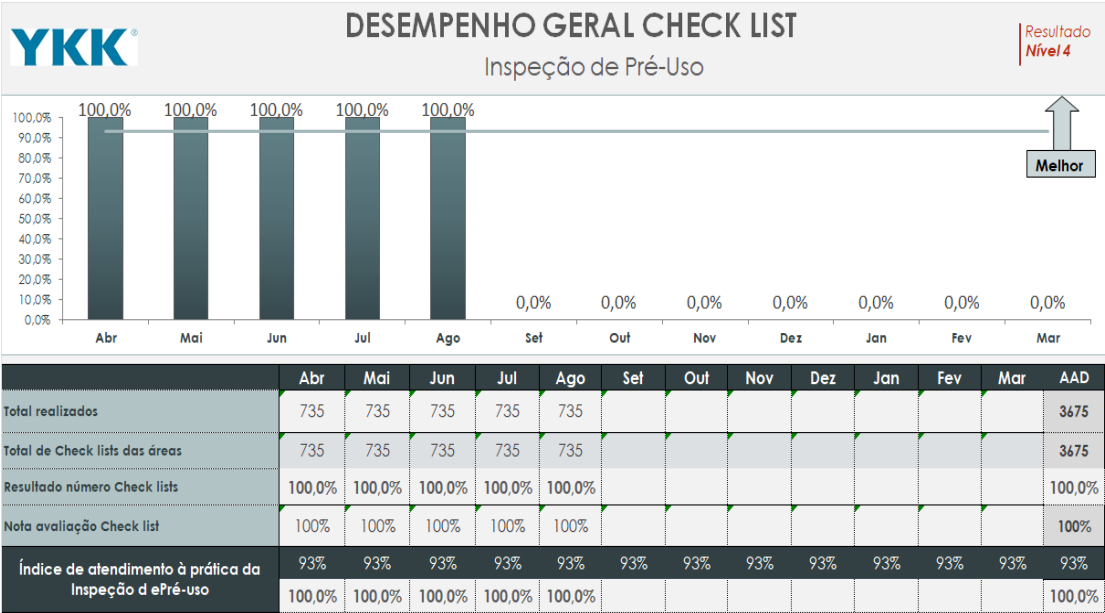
YKK®

DESEMPENHO GERAL CHECK LIST

Inspeção de Pré-Uso

Resultado
Nível 4

100,0% 100,0% 100,0% 100,0% 100,0% 0,0% 0,0% 0,0% 0,0% 0,0% 0,0% 0,0%

100,0%
90,0%
80,0%
70,0%
60,0%
50,0%
40,0%
30,0%
20,0%
10,0%
0,0%

Abr Mai Jun Jul Ago Set Out Nov Dez Jan Fev Mar

Melhor

| | Abr | Mai | Jun | Jul | Ago | Set | Out | Nov | Dez | Jan | Fev | Mar | AAD |
|---|---|---|---|---|---|---|---|---|---|---|---|---|---|
| Total realizados | 735 | 735 | 735 | 735 | 735 | | | | | | | | 3675 |
| Total de Check lists das áreas | 735 | 735 | 735 | 735 | 735 | | | | | | | | 3675 |
| Resultado número Check lists | 100,0% | 100,0% | 100,0% | 100,0% | 100,0% | | | | | | | | 100,0% |
| Nota avaliação Check list | 100% | 100% | 100% | 100% | 100% | | | | | | | | 100% |
| Índice de atendimento à prática da Inspeção d ePré-uso | 93% | 93% | 93% | 93% | 93% | 93% | 93% | 93% | 93% | 93% | 93% | 93% | 93% |
| | 100,0% | 100,0% | 100,0% | 100,0% | 100,0% | | | | | | | | 100,0% |